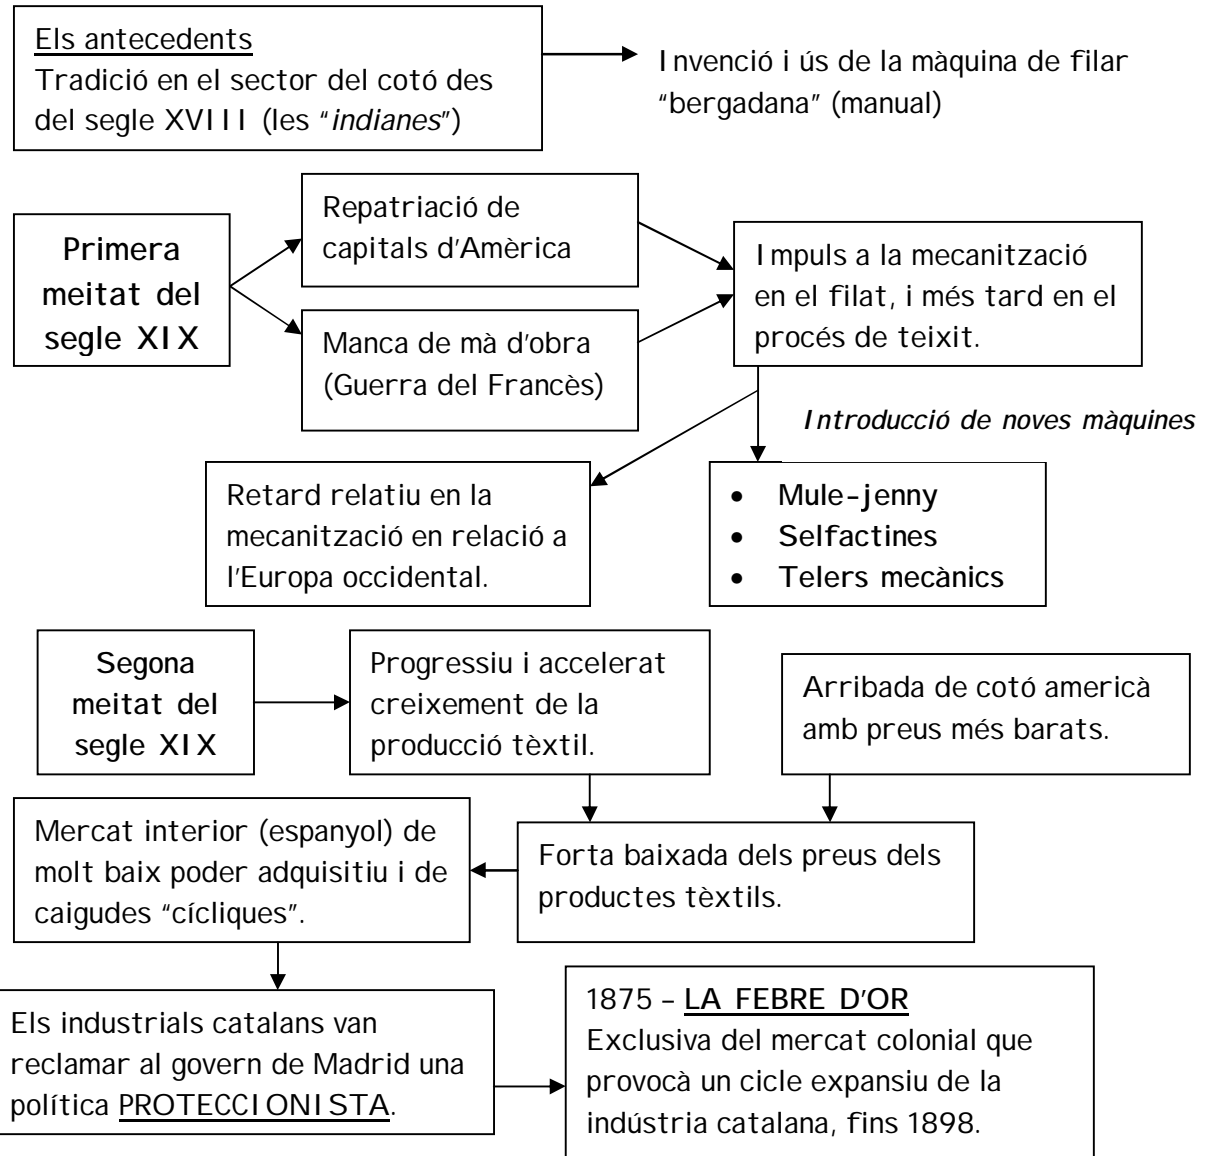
Els antecedents
Tradició en el sector del cotó des del segle XVIII (les "*indianes*")

Invenció i ús de la màquina de filar "bergadana" (manual)

Primera meitat del segle XIX

Repatriació de capitals d'Amèrica

Manca de mà d'obra (Guerra del Francès)

Impuls a la mecanització en el filat, i més tard en el procés de teixit.

*Introducció de noves màquines*

Retard relatiu en la mecanització en relació a l'Europa occidental.

- Mule-jenny
- Selfactines
- Telers mecànics

Segona meitat del segle XIX

Progressiu i accelerat creixement de la producció tèxtil.

Arribada de cotó americà amb preus més barats.

Mercat interior (espanyol) de molt baix poder adquisitiu i de caigudes "cícliques".

Forta baixada dels preus dels productes tèxtils.

Els industrials catalans van reclamar al govern de Madrid una política PROTECCIONISTA.

1875 – LA FEBRE D'OR
Exclusiva del mercat colonial que provocà un cicle expansiu de la indústria catalana, fins 1898.